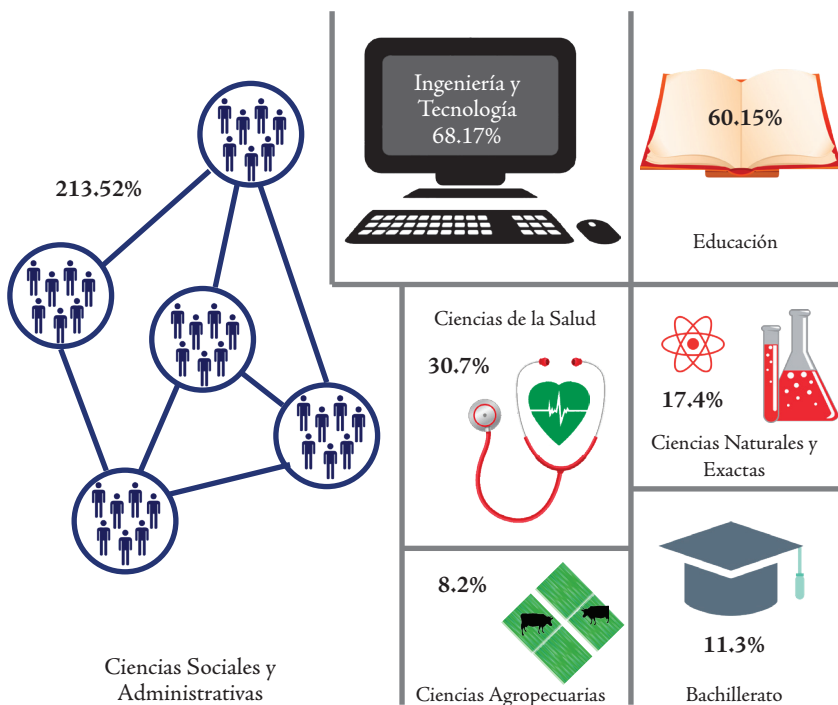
213.52%

Ciencias Sociales y Administrativas

Ingeniería y Tecnología 68.17%

60.15%

Educación

Ciencias de la Salud

30.7%

17.4%

Ciencias Naturales y Exactas

8.2%

Ciencias Agropecuarias

11.3%

Bachillerato